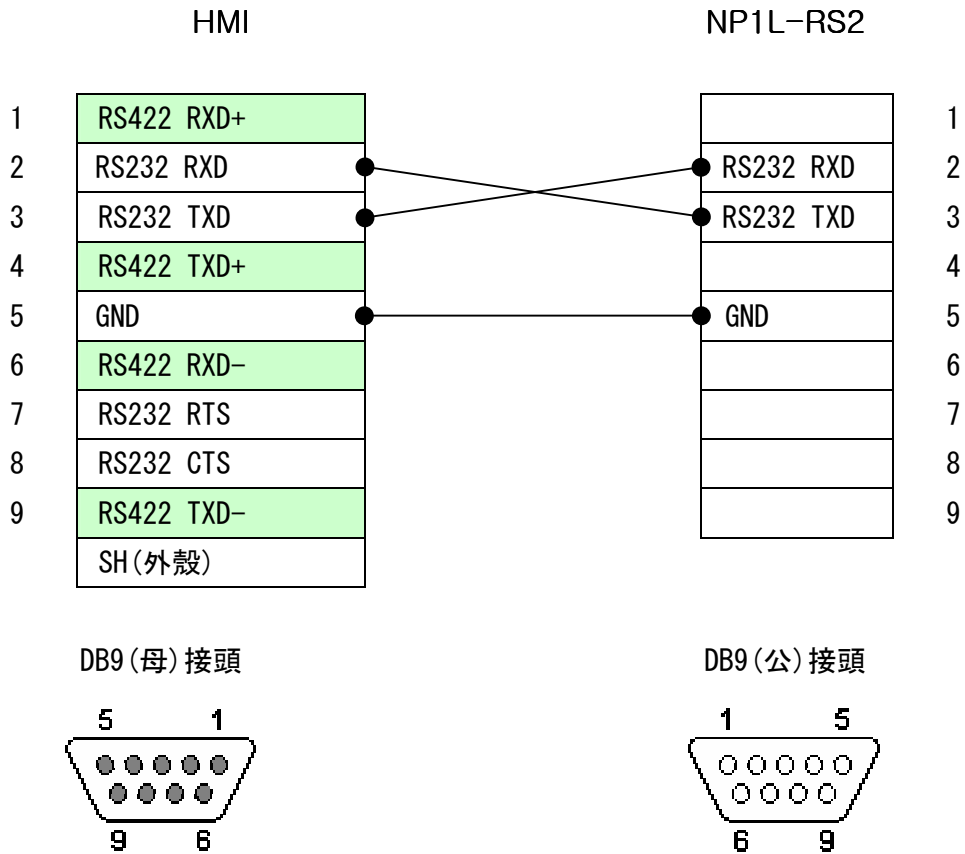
HMI

NP1L-RS2

| | HMI |
|---|---|
| 1 | RS422 RXD+ |
| 2 | RS232 RXD |
| 3 | RS232 TXD |
| 4 | RS422 TXD+ |
| 5 | GND |
| 6 | RS422 RXD- |
| 7 | RS232 RTS |
| 8 | RS232 CTS |
| 9 | RS422 TXD- |
| | SH(外殼) |

| NP1L-RS2 | |
|---|---|
| | 1 |
| RS232 RXD | 2 |
| RS232 TXD | 3 |
| | 4 |
| GND | 5 |
| | 6 |
| | 7 |
| | 8 |
| | 9 |

DB9(母)接頭

5 1
9 6

DB9(公)接頭

1 5
6 9